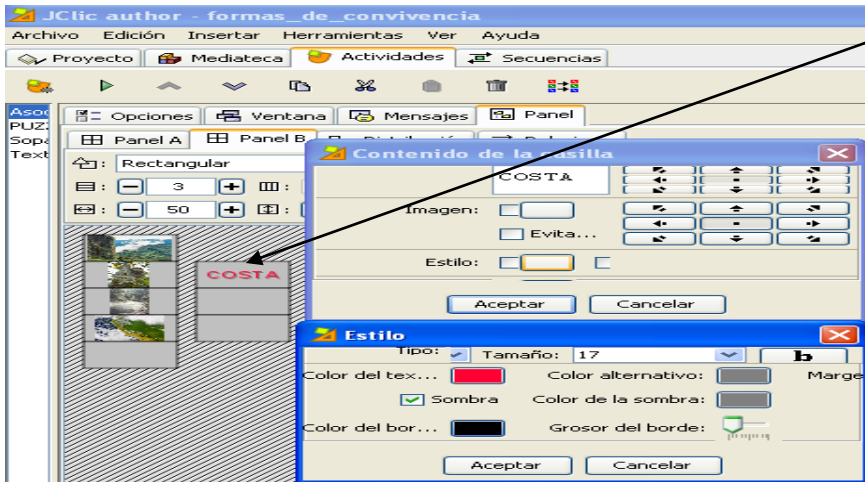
JClic author - formas_de_convivencia

Archivo Edición Insertar Herramientas Ver Ayuda

Proyecto Mediateca Actividades Secuencias

Asoc
PUZ
Sopa
Text

Opciones Ventana Mensajes Panel

Panel A Panel B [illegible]

Rectangular

3

50

COSTA

Contenido de la casilla

COSTA

Imagen:

Evita...

Estilo:

Aceptar Cancelar

Estilo

Tipo: Tamaño: 17 b

Color del tex... Color alternativo: Marge

Sombra Color de la sombra:

Color del bor... Grosor del borde:

Aceptar Cancelar